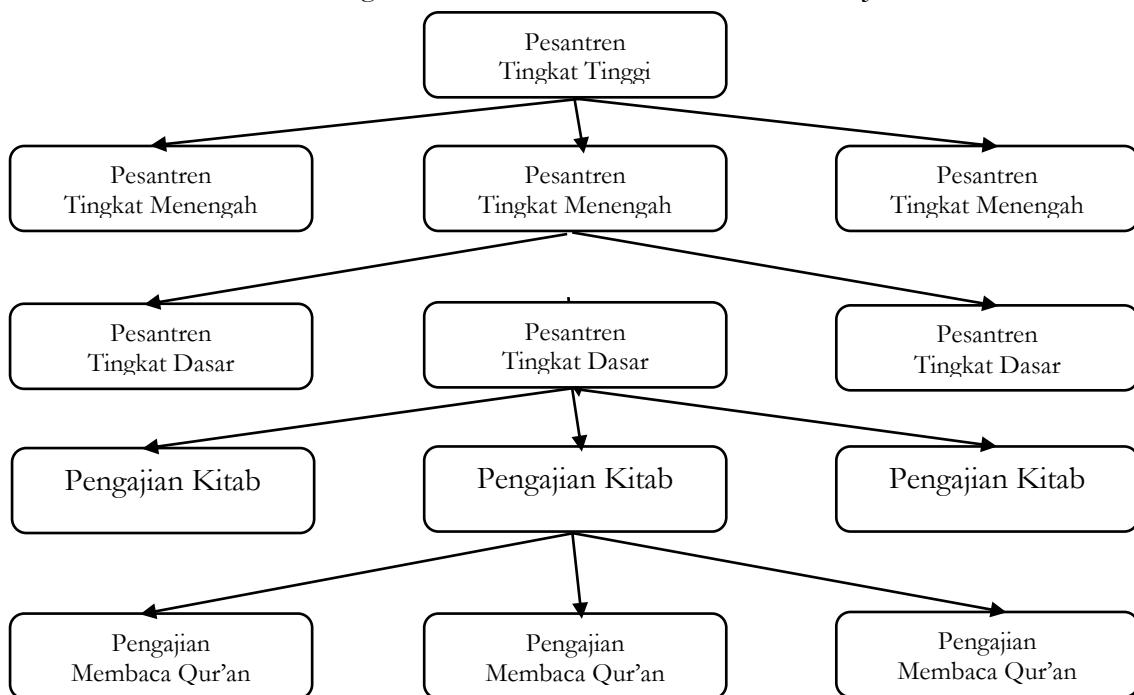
Pesantren Tingkat Tinggi

Pesantren Tingkat Menengah

Pesantren Tingkat Menengah

Pesantren Tingkat Menengah

Pesantren Tingkat Dasar

Pesantren Tingkat Dasar

Pesantren Tingkat Dasar

Pengajian Kitab

Pengajian Kitab

Pengajian Kitab

Pengajian Membaca Qur'an

Pengajian Membaca Qur'an

Pengajian Membaca Qur'an